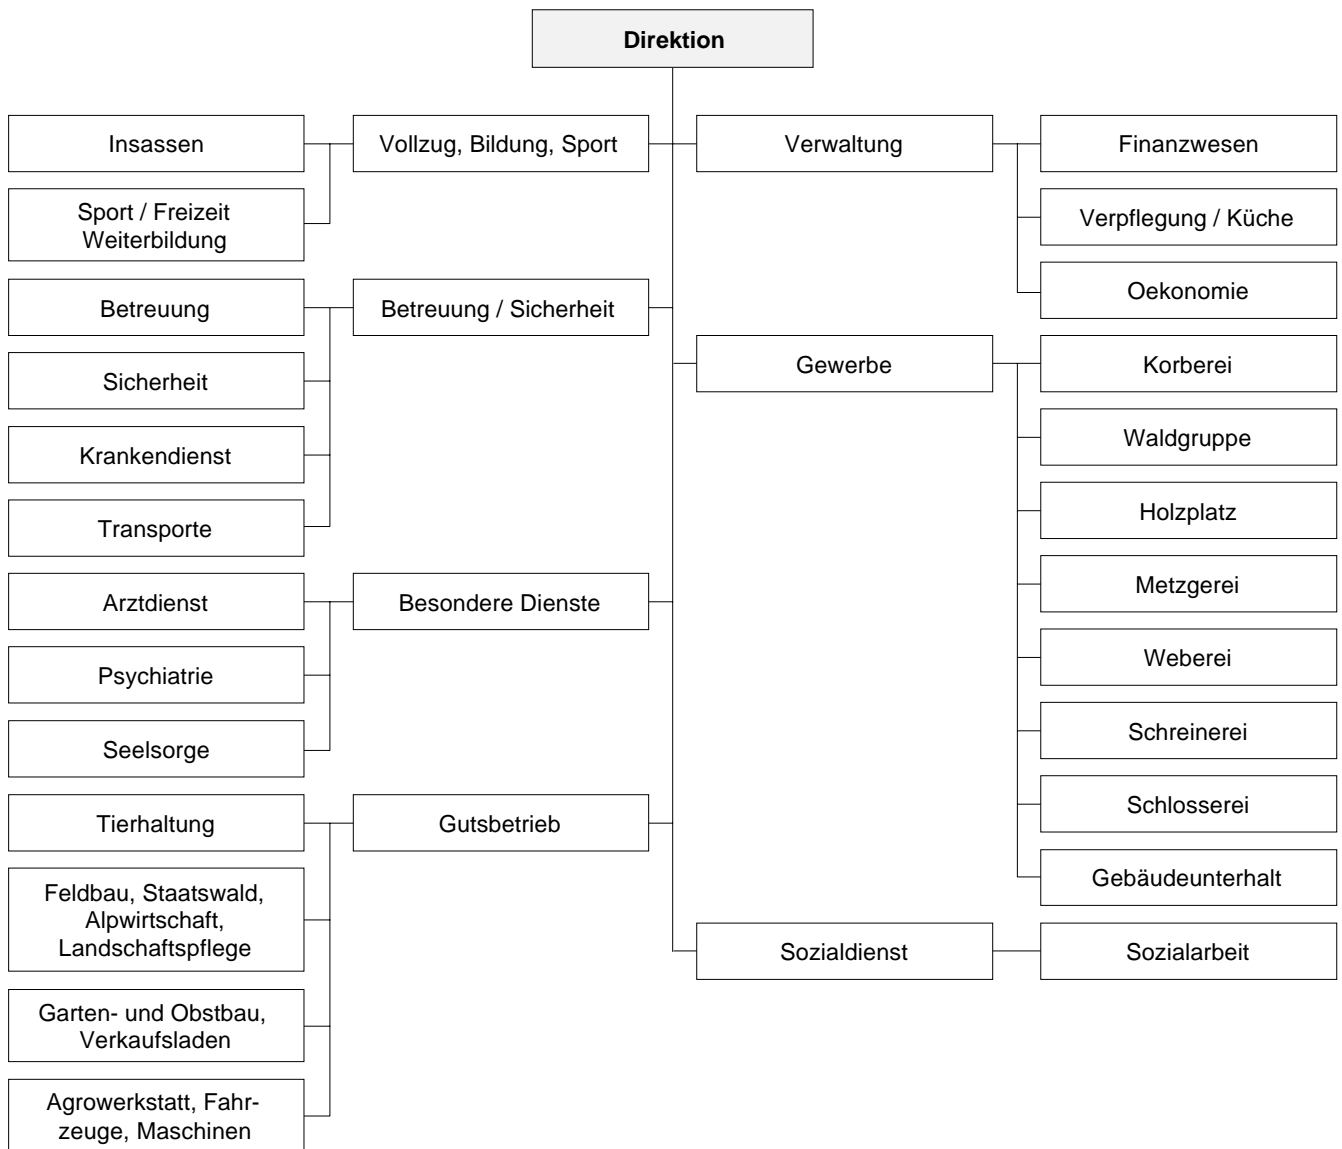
Direktion

Vollzug, Bildung, Sport

Insassen

Sport / Freizeit Weiterbildung

Betreuung / Sicherheit

Betreuung

Sicherheit

Krankendienst

Transporte

Besondere Dienste

Arztdienst

Psychiatrie

Seelsorge

Gutsbetrieb

Tierhaltung

Feldbau, Staatswald, Alpwirtschaft, Landschaftspflege

Garten- und Obstbau, Verkaufsladen

Agrowerkstatt, Fahrzeuge, Maschinen

Verwaltung

Finanzwesen

Verpflegung / Küche

Oekonomie

Gewerbe

Korberei

Waldgruppe

Holzplatz

Metzgerei

Weberei

Schreinerei

Schlosserei

Gebäudeunterhalt

Sozialdienst

Sozialarbeit